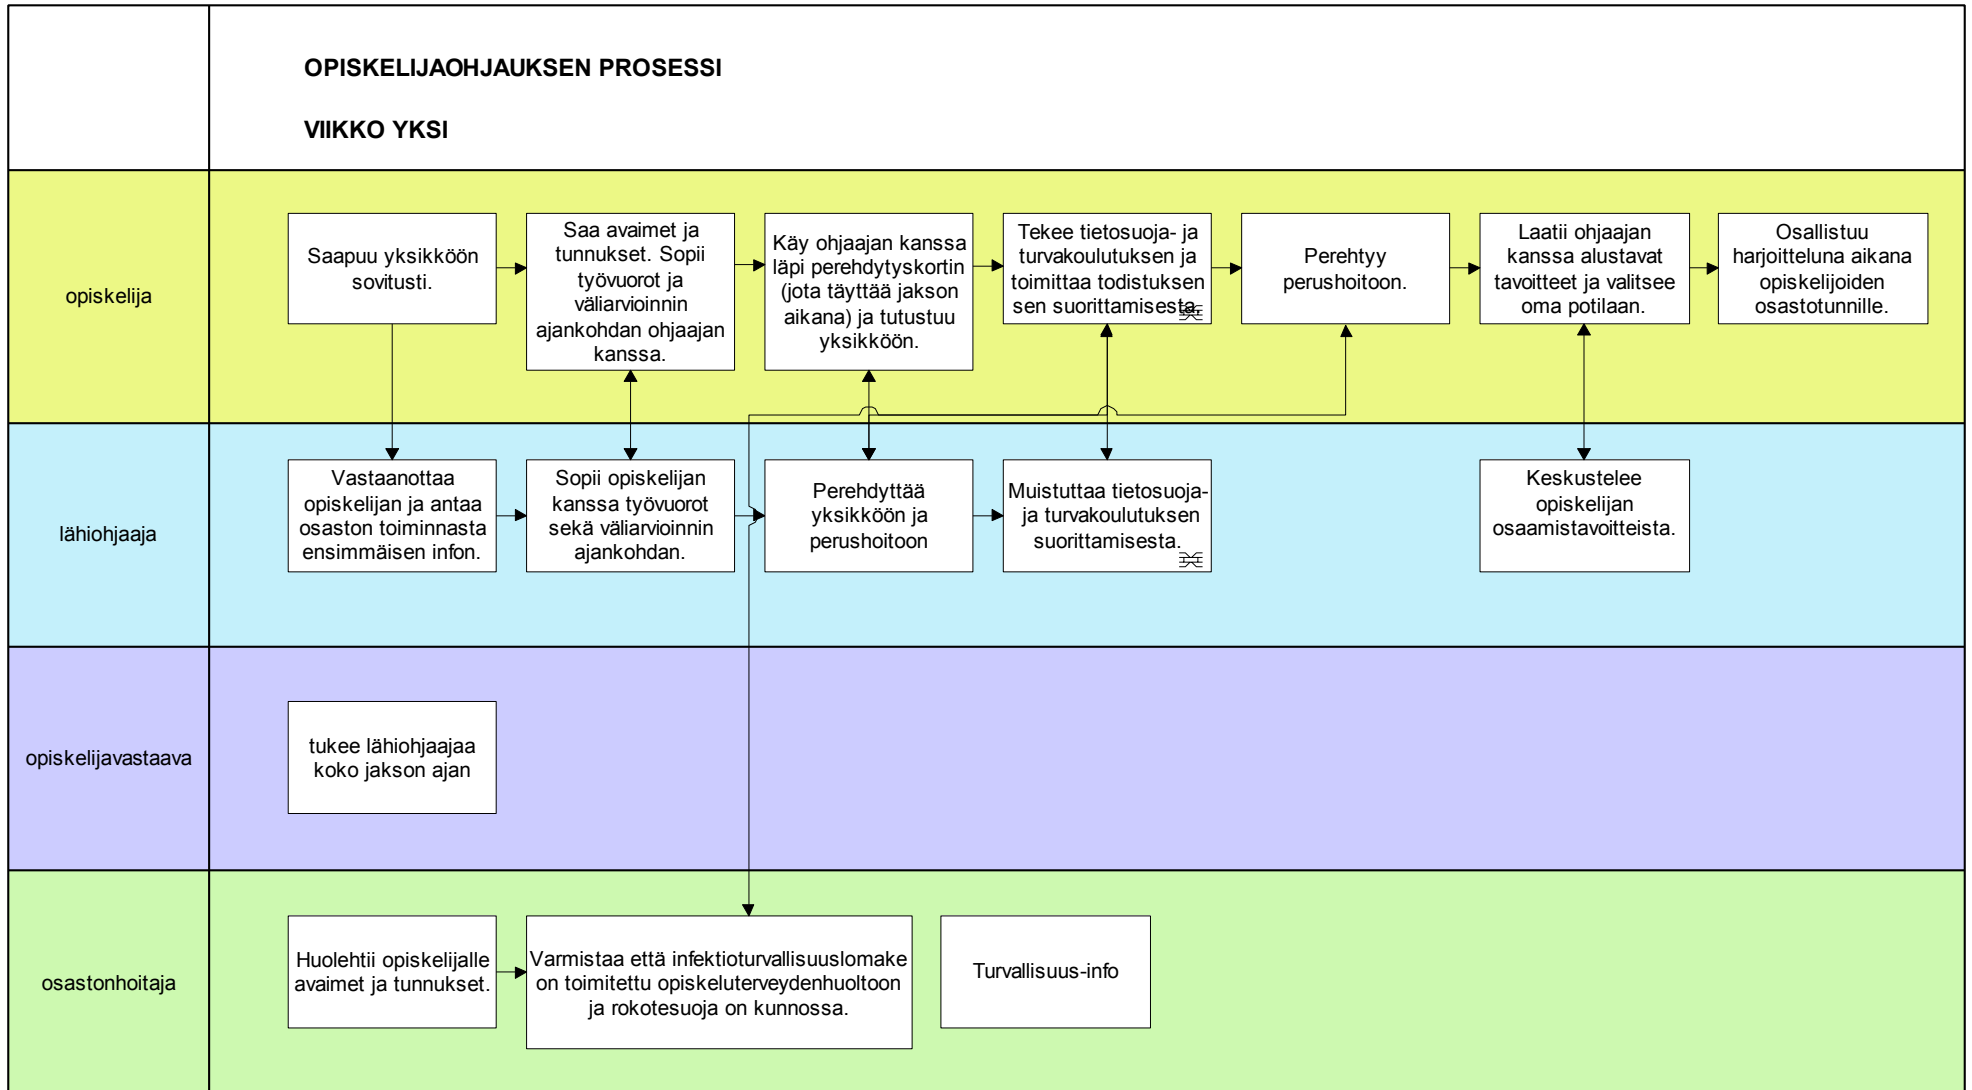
OPISKELIJAOHJAUKSEN PROSESSI

VIIKKO YKSI

opiskelija

Saapuu yksikköön sovitusti.

Saa avaimet ja tunnukset. Sopii työvuorot ja väliarvioinnin ajankohdan ohjaajan kanssa.

Käy ohjaajan kanssa läpi perehdytyskortin (jota täyttää jakson aikana) ja tutustuu yksikköön.

Tekee tietosuoja- ja turvakoulutuksen ja toimittaa todistuksen sen suorittamisesta.

Perehtyy perushoitoon.

Laatii ohjaajan kanssa alustavat tavoitteet ja valitsee oma potilaan.

Osallistuu harjoitteluna aikana opiskelijoiden osastotunnille.

lähiohjaaja

Vastaanottaa opiskelijan ja antaa osaston toiminnasta ensimmäisen infon.

Sopii opiskelijan kanssa työvuorot sekä väliarvioinnin ajankohdan.

Perehdyttää yksikköön ja perushoitoon

Muistuttaa tietosuoja- ja turvakoulutuksen suorittamisesta.

Keskustelee opiskelijan osaamistavoitteista.

opiskelijavastaava

tukee lähiohjaajaa koko jakson ajan

osastonhoitaja

Huolehtii opiskelijalle avaimet ja tunnukset.

Varmistaa että infektioturvallisuuslomake on toimitettu opiskeluterveydenhuoltoon ja rokotesuoja on kunnossa.

Turvallisuus-info